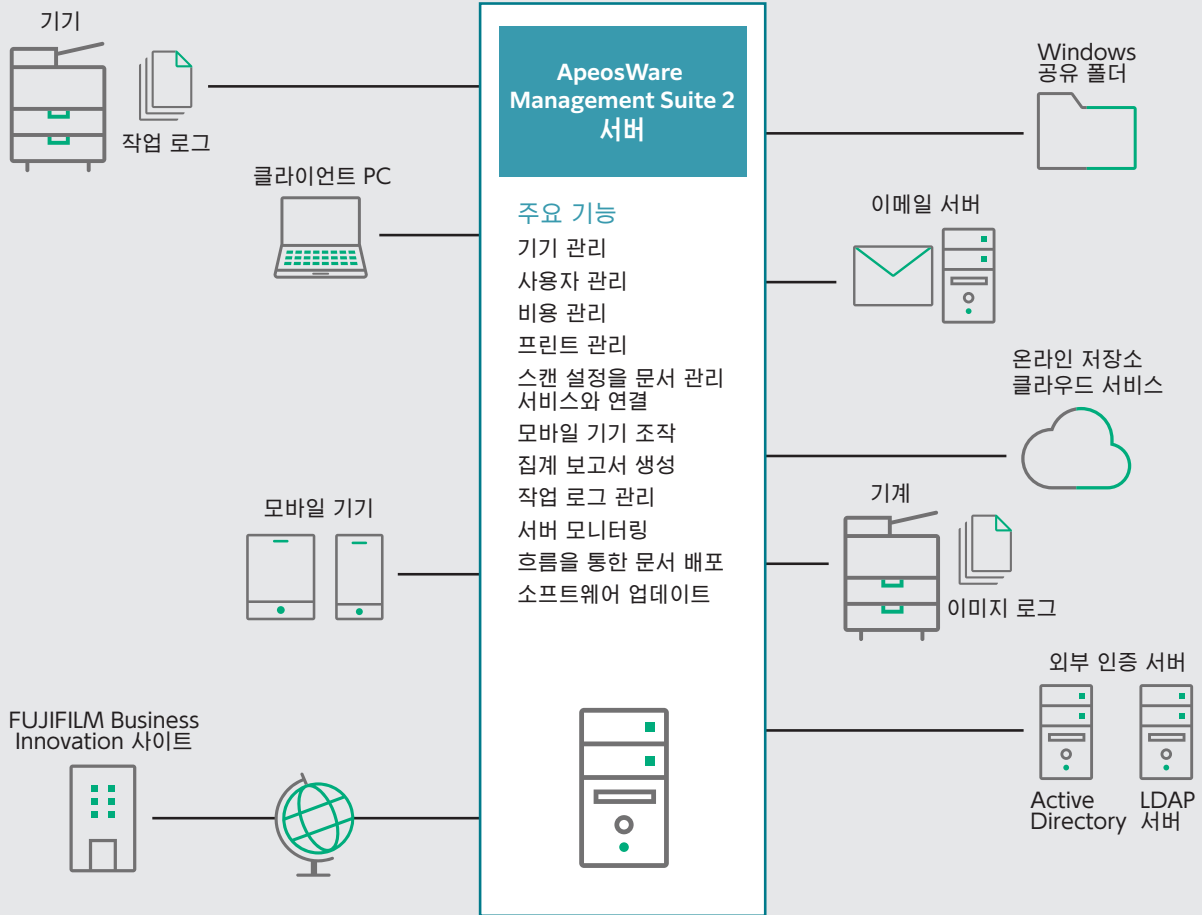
기기

작업 로그

클라이언트 PC

모바일 기기

FUJIFILM Business Innovation 사이트

ApeosWare Management Suite 2 서버

주요 기능
기기 관리
사용자 관리
비용 관리
프린트 관리
스캔 설정을 문서 관리 서비스와 연결
모바일 기기 조작
집계 보고서 생성
작업 로그 관리
서버 모니터링
흐름을 통한 문서 배포
소프트웨어 업데이트

Windows 공유 폴더

이메일 서버

온라인 저장소 클라우드 서비스

기계

이미지 로그

외부 인증 서버

Active Directory

LDAP 서버